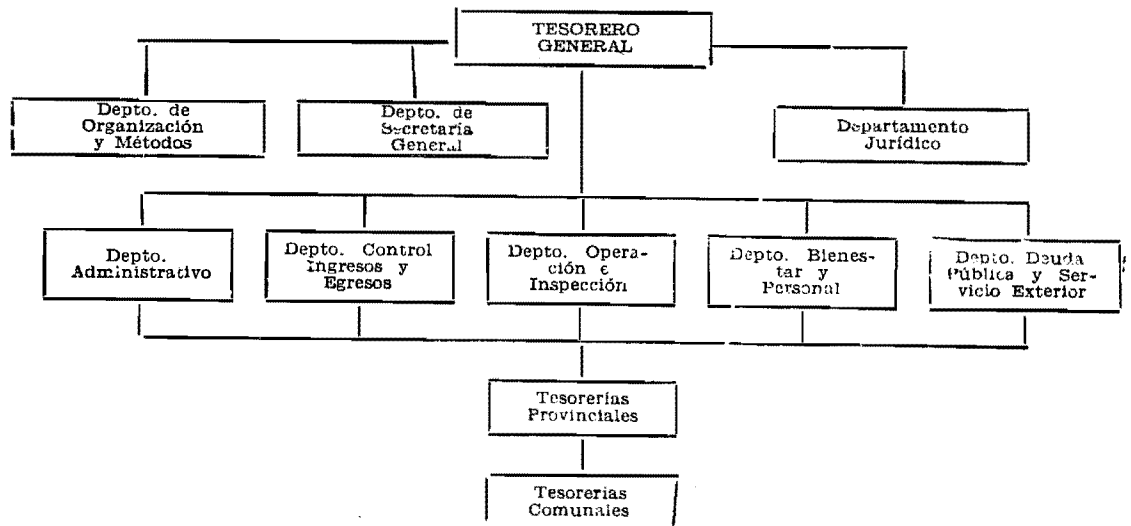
TESORERO GENERAL

Depto. de Organización y Métodos

Depto. de Secretaría General

Departamento Jurídico

Depto. Administrativo

Depto. Control Ingresos y Egresos

Depto. Operación e Inspección

Depto. Bienestar y Personal

Depto. Deuda Pública y Servicio Exterior

Tesorerías Provinciales

Tesorerías Comunales